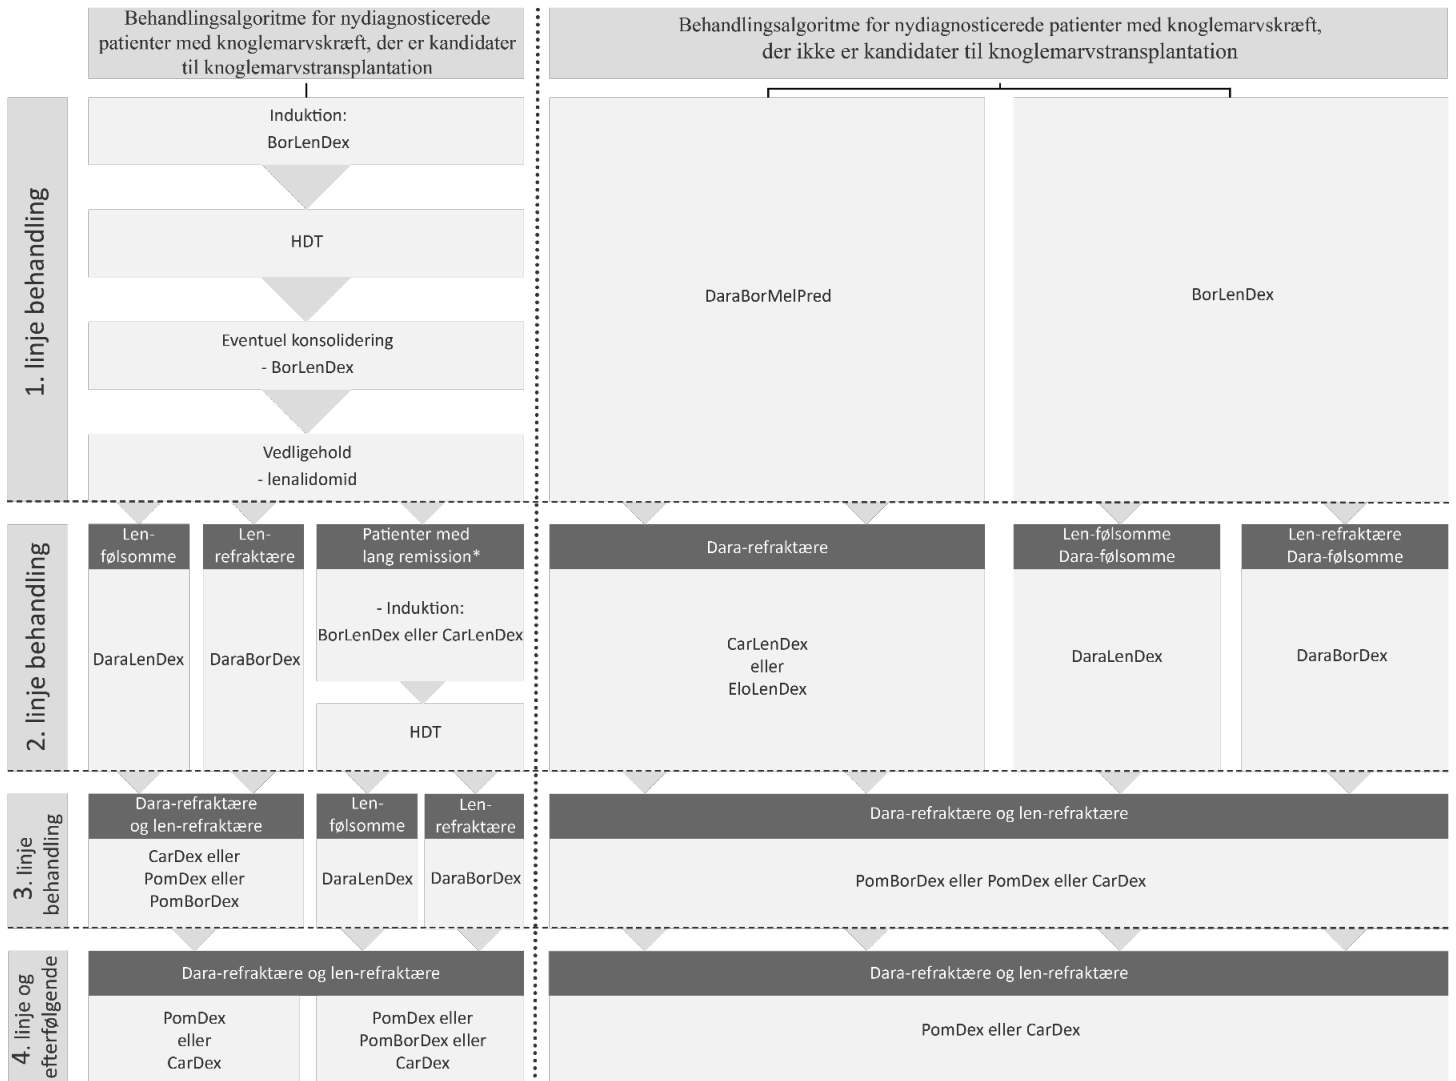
Behandlingsalgoritme for nydiagnosticerede patienter med knoglemarvskræft, der er kandidater til knoglemarvstransplantation

Behandlingsalgoritme for nydiagnosticerede patienter med knoglemarvskræft, der ikke er kandidater til knoglemarvstransplantation

1. linje behandling

Induktion:
BorLenDex

HDT

Eventuel konsolidering
- BorLenDex

Vedligehold
- lenalidomid

DaraBorMelPred

BorLenDex

2. linje behandling

Len-følsomme

DaraLenDex

Len-refraktære

DaraBorDex

Patienter med lang remission*

- Induktion:
BorLenDex eller CarLenDex

HDT

Dara-refraktære

CarLenDex
eller
EloLenDex

Len-følsomme
Dara-følsomme

DaraLenDex

Len-refraktære
Dara-følsomme

DaraBorDex

3. linje behandling

Dara-refraktære og len-refraktære

CarDex eller
PomDex eller
PomBorDex

Len-følsomme

DaraLenDex

Len-refraktære

DaraBorDex

Dara-refraktære og len-refraktære

PomBorDex eller PomDex eller CarDex

4. linje og efterfølgende

Dara-refraktære og len-refraktære

PomDex
eller
CarDex

PomDex eller
PomBorDex eller
CarDex

Dara-refraktære og len-refraktære

PomDex eller CarDex